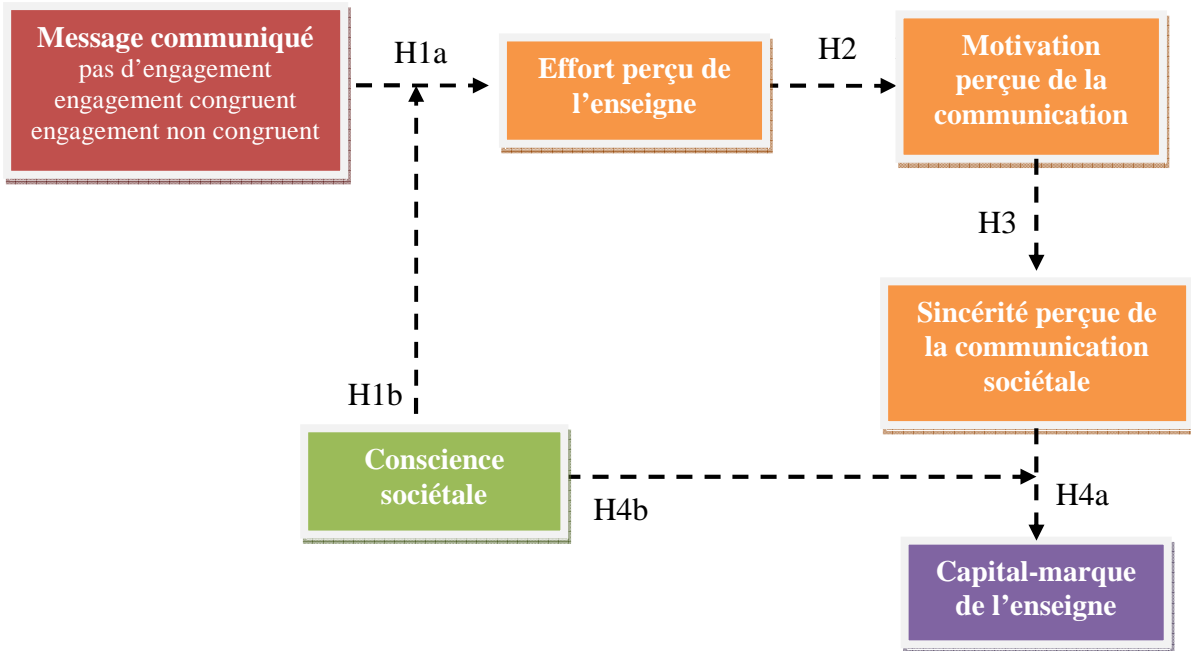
Message communiqué
pas d'engagement
engagement congruent
engagement non congruent

H1a

Effort perçu de l'enseigne

H2

Motivation perçue de la communication

H3

Sincérité perçue de la communication sociétale

H1b

Conscience sociétale

H4b

H4a

Capital-marque de l'enseigne